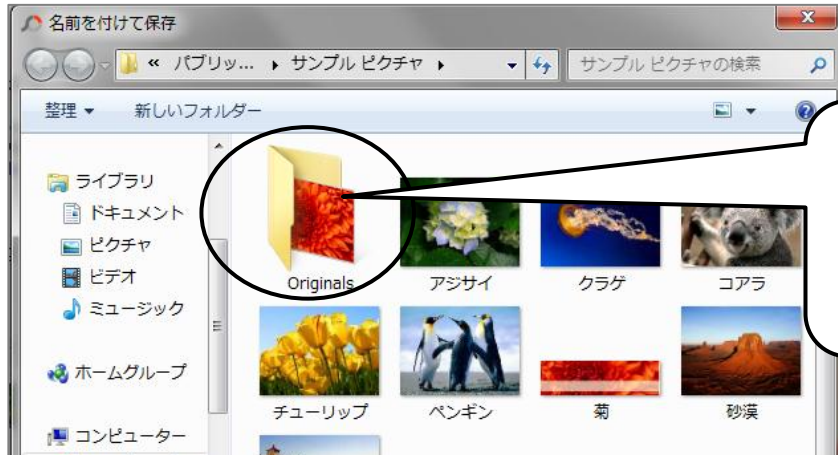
名前を付けて保存

« パブリッ... ▸ サンプル ピクチャ ▸

サンプル ピクチャの検索

整理 ▾

新しいフォルダー

ライブラリ

ドキュメント

ピクチャ

ビデオ

ミュージック

ホームグループ

コンピューター

Originals

アジサイ

クラゲ

コアラ

チューリップ

ペンギン

菊

砂漠